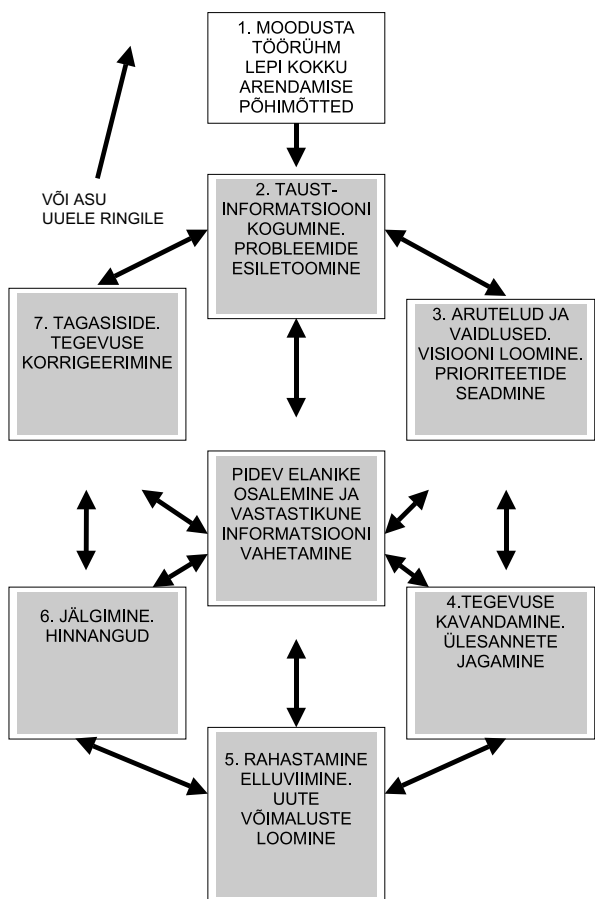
1. MOODUSTA TÖÖRÜHM LEPI KOKKU ARENDAMISE PÕHIMÕTTED

VÕI ASU UUELE RINGILE

2. TAUST-INFORMATSIOONI KOGUMINE. PROBLEEMIDE ESILETOOMINE

7. TAGASISIDE. TEGEVUSE KORRIGEERIMINE

3. ARUTELUD JA VAIDLUSED. VISIOONI LOOMINE. PRIORITEETIDE SEADMINE

PIDEV ELANIKE OSALEMINE JA VASTASTIKUNE INFORMATSIOONI VAHETAMINE

6. JÄLGIMINE. HINNANGUD

4.TEGEVUSE KAVANDAMINE. ÜLESANNETE JAGAMINE

5. RAHASTAMINE ELLUVIIMINE. UUTE VÕIMALUSTE LOOMINE